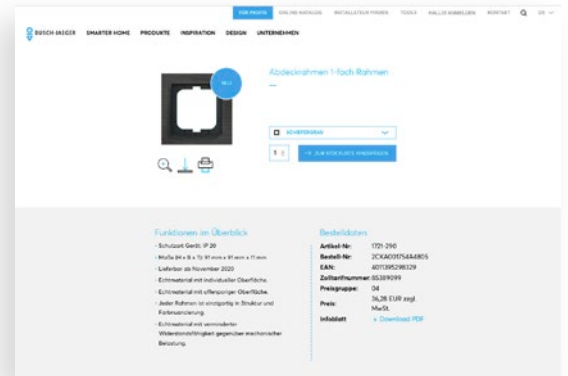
FÜR PROFIS ONLINE KATALOGE INSTALLATEUR FINDEN TOOLS HALLO ANMELDEN KONTAKT DE

BUSCH-JAEGER SMARTER HOME PRODUKTE INSPIRATION DESIGN UNTERNEHMEN

NEU

Abdeckrahmen 1-fach Rahmen

—

SCHIEFERGRAU

1 ZUR STÜCKLISTE HINZUFÜGEN

Funktionen im Überblick

- Schutzart Gerät: IP 20
- Maße (H x B x T): 91 mm x 91 mm x 11 mm
- Lieferbar ab November 2020
- Echtmaterial mit individueller Oberfläche.
- Echtmaterial mit offenporiger Oberfläche.
- Jeder Rahmen ist einzigartig in Struktur und Farbnuancierung.
- Echtmaterial mit verminderter Widerstandsfähigkeit gegenüber mechanischer Belastung.

Bestelldaten

| | |
|---|---|
| Artikel-Nr: | 1721-290 |
| Bestell-Nr: | 2CKA001754A4805 |
| EAN: | 4011395298329 |
| Zolltarifnummer: | 85389099 |
| Preisgruppe: | 04 |
| Preis: | 36,28 EUR zzgl. MwSt. |
| Infoblatt | » Download PDF |